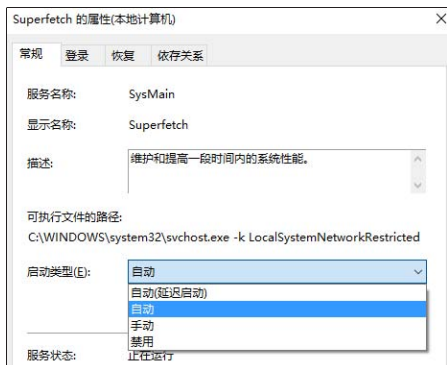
Superfetch 的属性(本地计算机)

×

常规 登录 恢复 依存关系

服务名称: SysMain

显示名称: Superfetch

描述: 维护和提高一段时间内的系统性能。

可执行文件的路径:
C:\WINDOWS\system32\svchost.exe -k LocalSystemNetworkRestricted

启动类型(E): 自动

自动(延迟启动)
自动
手动
禁用

服务状态: 正在运行